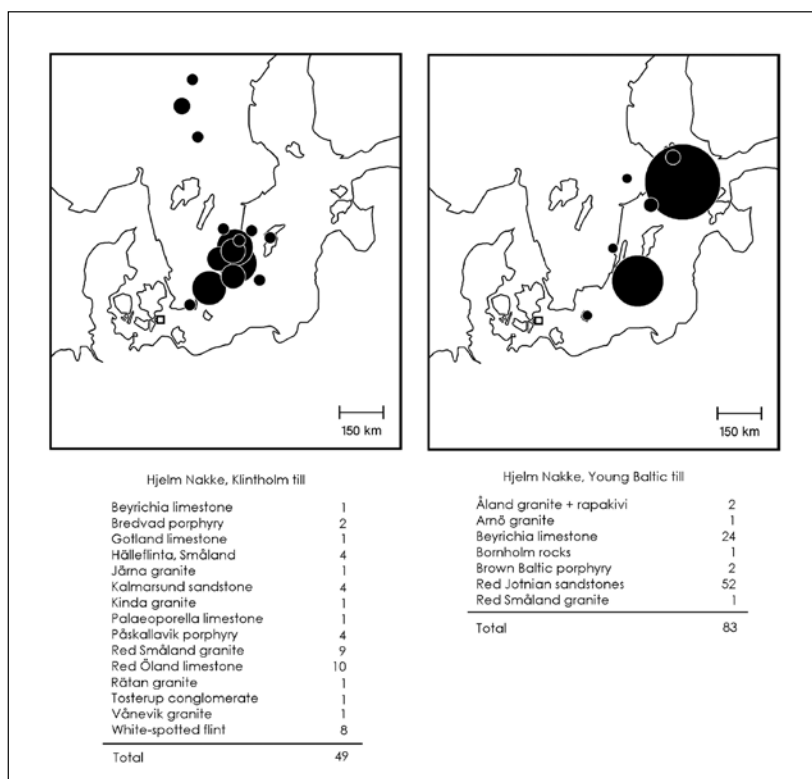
150 km

150 km

Hjelm Nakke, Klintholm till

| | |
|---|---|
| Beyrichia limestone | 1 |
| Bredvad porphyry | 2 |
| Gotland limestone | 1 |
| Hälleflinta, Småland | 4 |
| Järna granite | 1 |
| Kalmarsund sandstone | 4 |
| Kinda granite | 1 |
| Palaeoporella limestone | 1 |
| Påskallavik porphyry | 4 |
| Red Småland granite | 9 |
| Red Öland limestone | 10 |
| Rätan granite | 1 |
| Tosterup conglomerate | 1 |
| Vånevik granite | 1 |
| White-spotted flint | 8 |
| Total | 49 |

Hjelm Nakke, Young Baltic till

| | |
|---|---|
| Åland granite + rapakivi | 2 |
| Arnö granite | 1 |
| Beyrichia limestone | 24 |
| Bornholm rocks | 1 |
| Brown Baltic porphyry | 2 |
| Red Jotnian sandstones | 52 |
| Red Småland granite | 1 |
| Total | 83 |